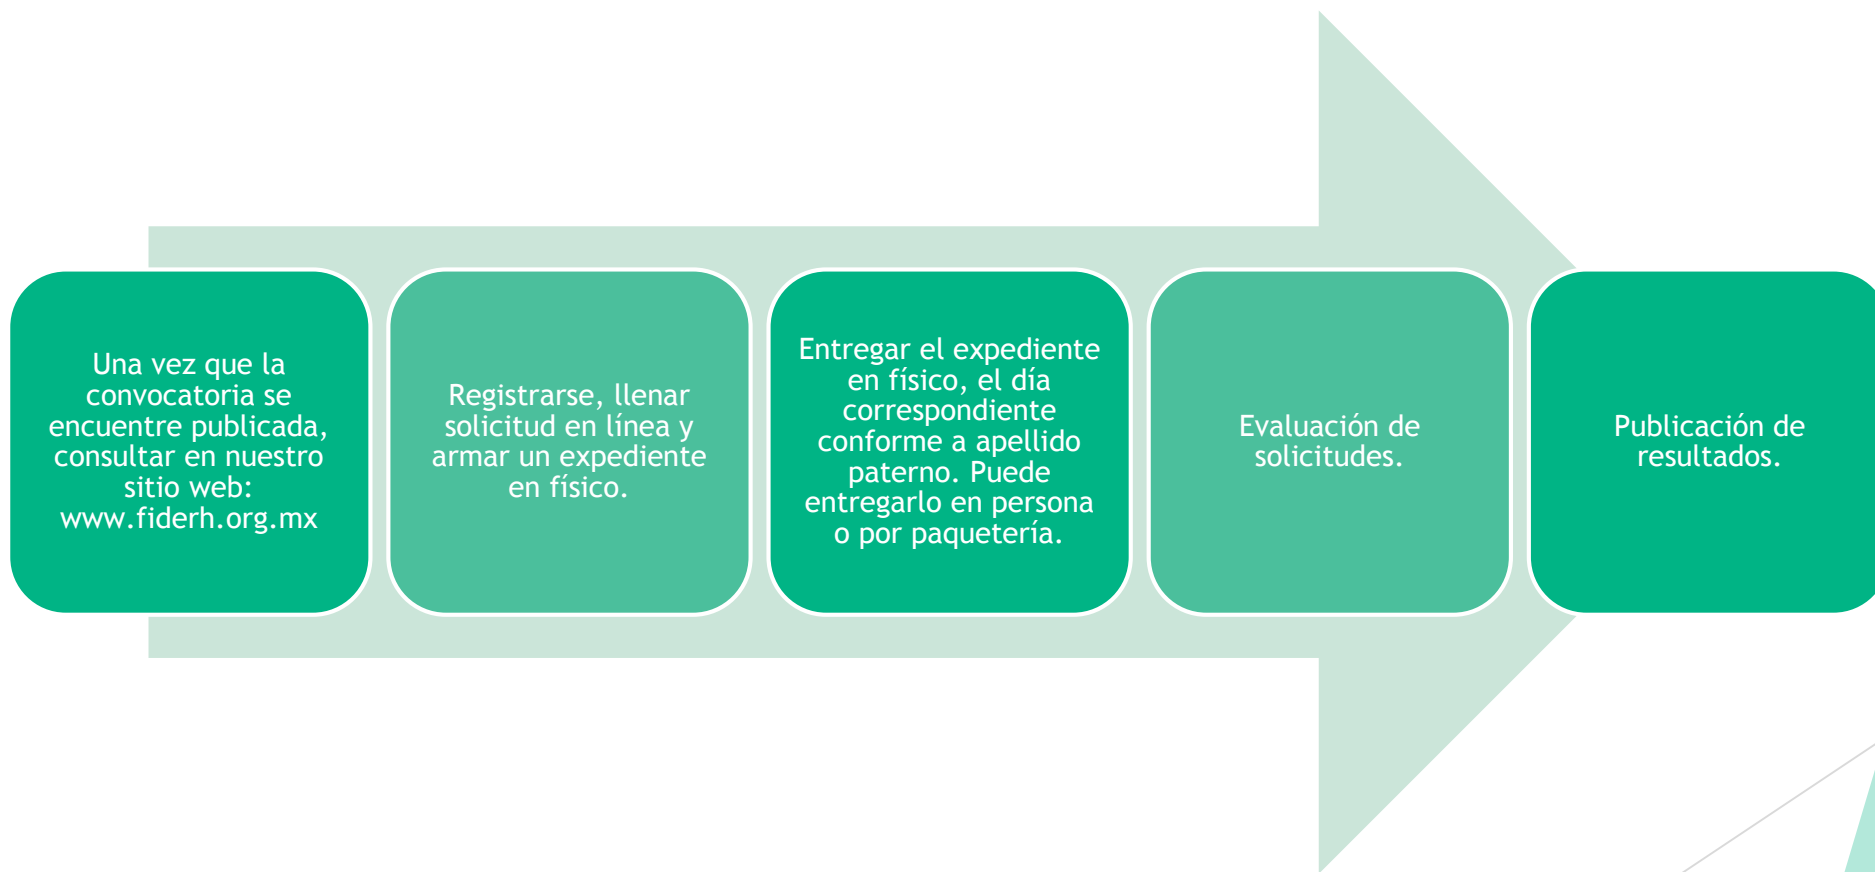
Una vez que la convocatoria se encuentre publicada, consultar en nuestro sitio web: www.fiderh.org.mx

Registrarse, llenar solicitud en línea y armar un expediente en físico.

Entregar el expediente en físico, el día correspondiente conforme a apellido paterno. Puede entregarlo en persona o por paquetería.

Evaluación de solicitudes.

Publicación de resultados.